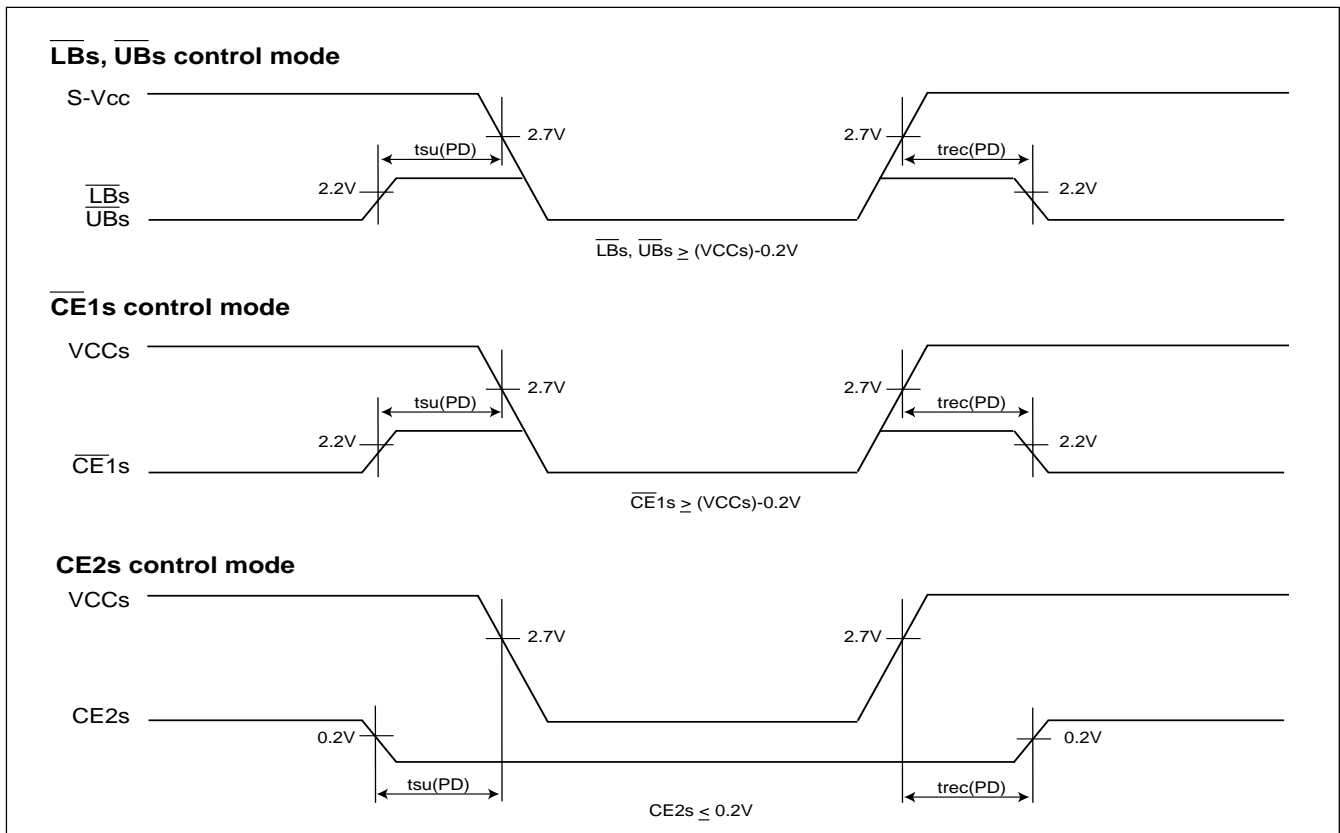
$\overline{LBs}$, $\overline{UBs}$ control mode

S-Vcc

tsu(PD)

2.7V

2.7V

trec(PD)

$\overline{LBs}$
$\overline{UBs}$

2.2V

2.2V

$\overline{LBs}$, $\overline{UBs} \geq$ (VCCs)-0.2V

$\overline{CE1s}$ control mode

VCCs

tsu(PD)

2.7V

2.7V

trec(PD)

2.2V

2.2V

$\overline{CE1s}$

$\overline{CE1s} \geq$ (VCCs)-0.2V

CE2s control mode

VCCs

2.7V

2.7V

CE2s

0.2V

0.2V

tsu(PD)

trec(PD)

CE2s $\leq$ 0.2V